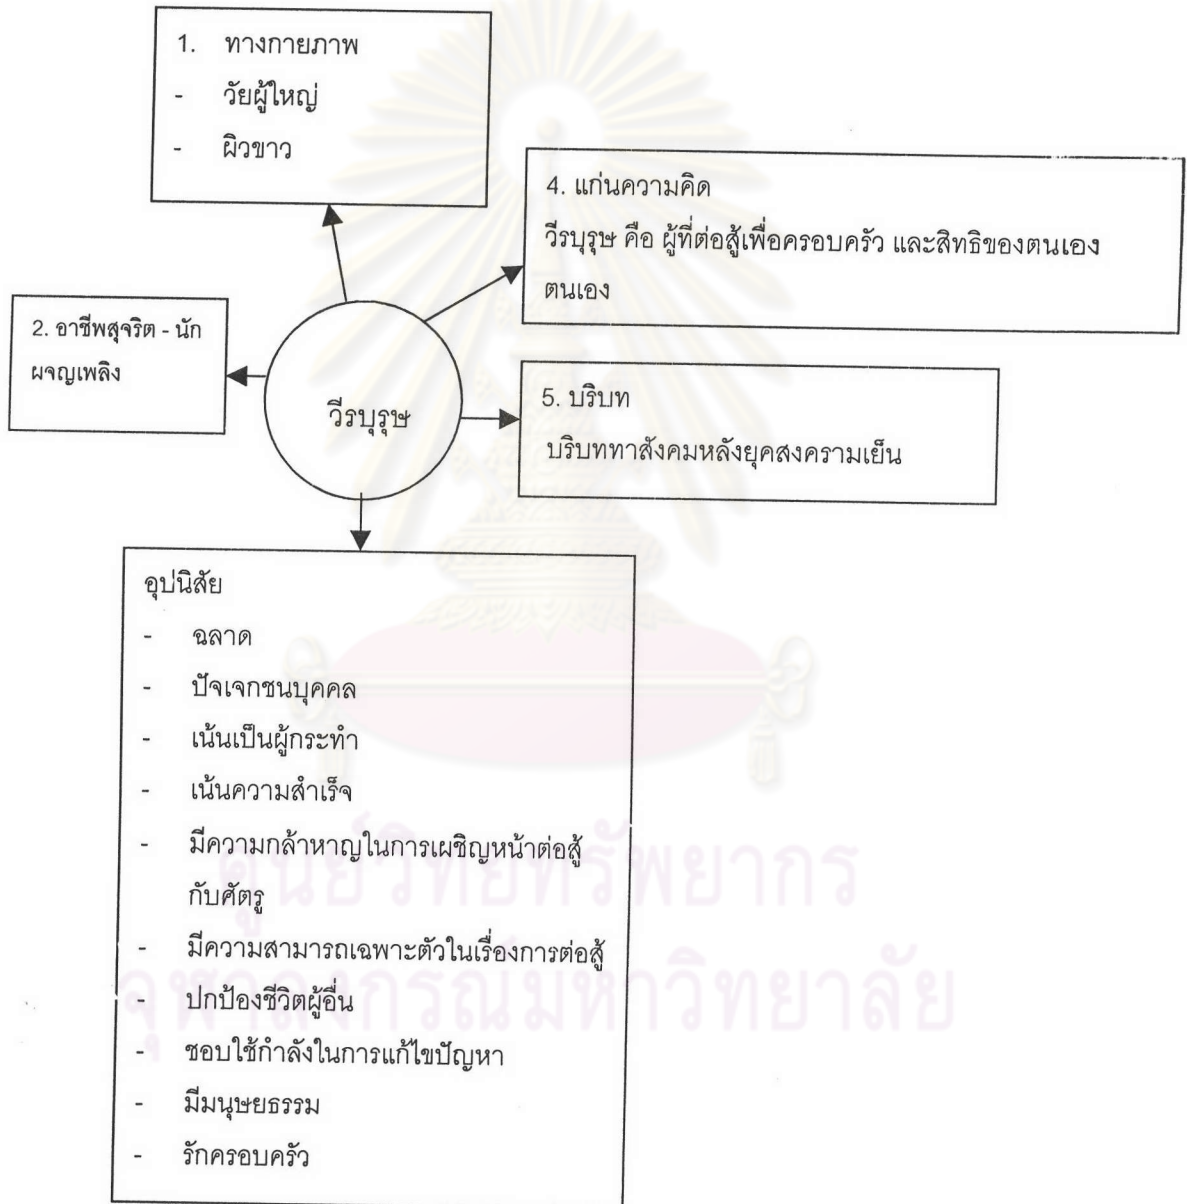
1. ทางกายภาพ
- วัยผู้ใหญ่
- ผิวขาว

4. แก่นความคิด
วีรบุรุษ คือ ผู้ที่ต่อสู้เพื่อครอบครัว และสิทธิของตนเอง ตนเอง

2. อาชีพสุจริต - นักผจญเพลิง

วีรบุรุษ

5. บริบท
บริบททาสังคมหลังยุคสงครามเย็น

อุปนิสัย
- ฉลาด
- ปัจเจกชนบุคคล
- เน้นเป็นผู้กระทำ
- เน้นความสำเร็จ
- มีความกล้าหาญในการเผชิญหน้าต่อสู้กับศัตรู
- มีความสามารถเฉพาะตัวในเรื่องการต่อสู้
- ปกป้องชีวิตผู้อื่น
- ชอบใช้กำลังในการแก้ไขปัญหา
- มีมนุษยธรรม
- รักครอบครัว

ศูนย์วิทยทรัพยากร
จุฬาลงกรณ์มหาวิทยาลัย